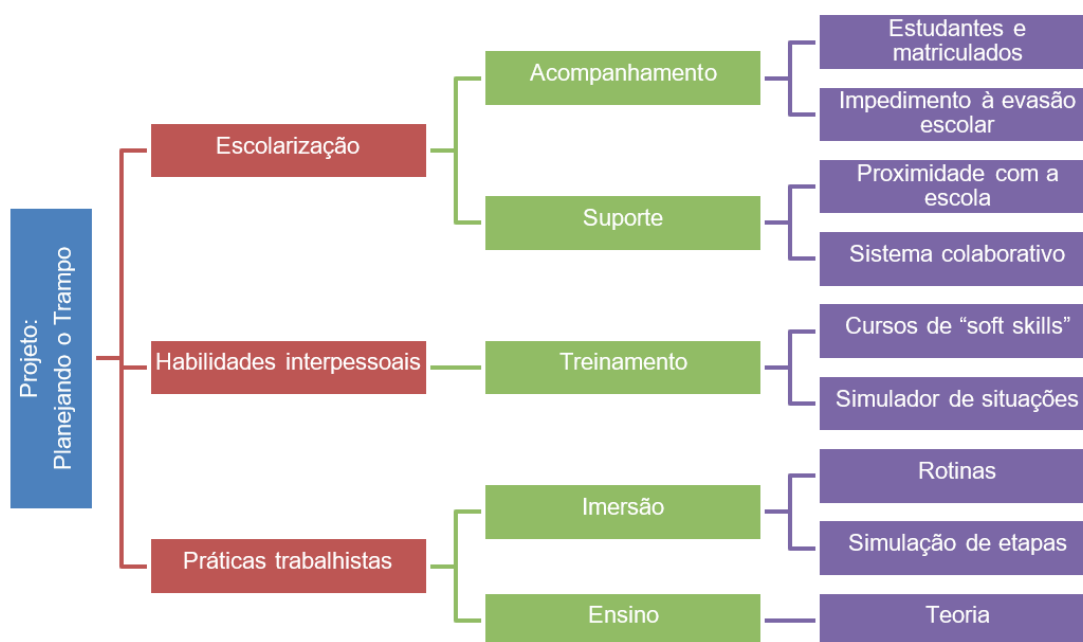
Projeto:
Planejando o Trampo

Escolarização

Acompanhamento

Estudantes e matriculados

Impedimento à evasão escolar

Suporte

Proximidade com a escola

Sistema colaborativo

Habilidades interpessoais

Treinamento

Cursos de "soft skills"

Simulador de situações

Práticas trabalhistas

Imersão

Rotinas

Simulação de etapas

Ensino

Teoria